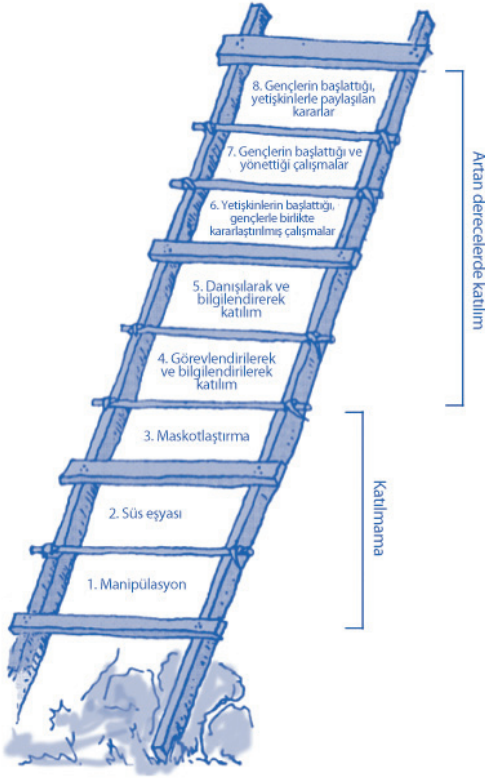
8. Gençlerin başlattığı, yetişkinlerle paylaşılan kararlar

7. Gençlerin başlattığı ve yönettiği çalışmalar

6. Yetişkinlerin başlattığı, gençlerle birlikte kararlaştırılmış çalışmalar

5. Danışılarak ve bilgilendirerek katılım

4. Görevlendirilerek ve bilgilendirilerek katılım

3. Maskotlaştırma

2. Süs eşyası

1. Manipülasyon

Artan derecelerde katılım

Katılmama